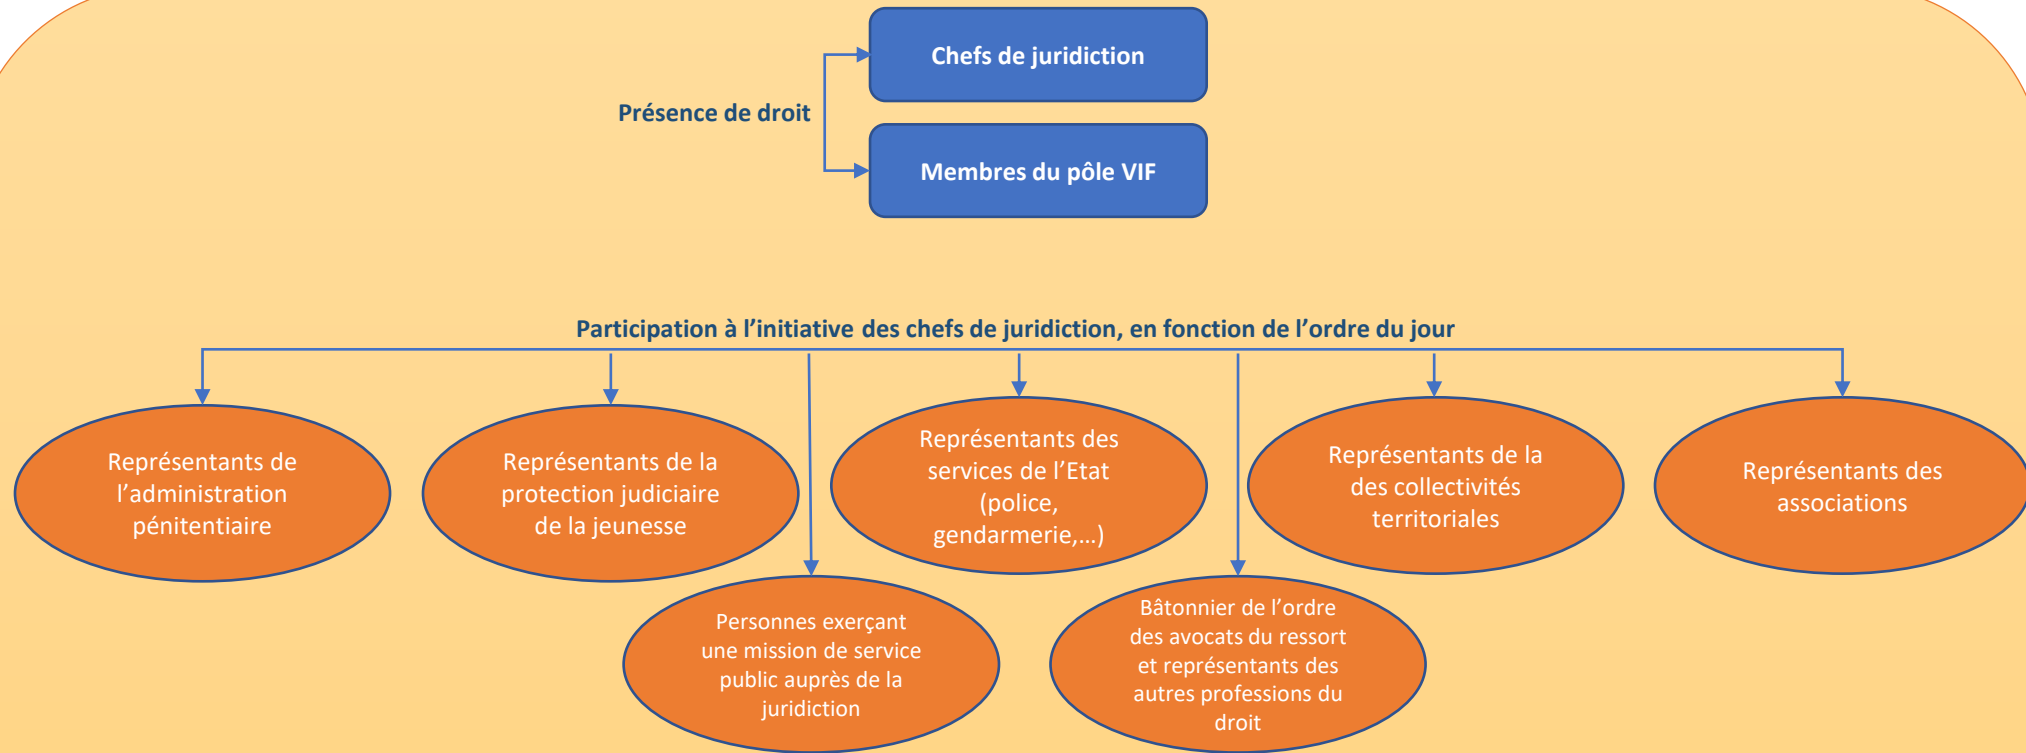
Chefs de juridiction

Présence de droit

Membres du pôle VIF

Participation à l’initiative des chefs de juridiction, en fonction de l’ordre du jour

Représentants de l’administration pénitentiaire

Représentants de la protection judiciaire de la jeunesse

Représentants des services de l’Etat (police, gendarmerie,…)

Représentants de la des collectivités territoriales

Représentants des associations

Personnes exerçant une mission de service public auprès de la juridiction

Bâtonnier de l’ordre des avocats du ressort et représentants des autres professions du droit